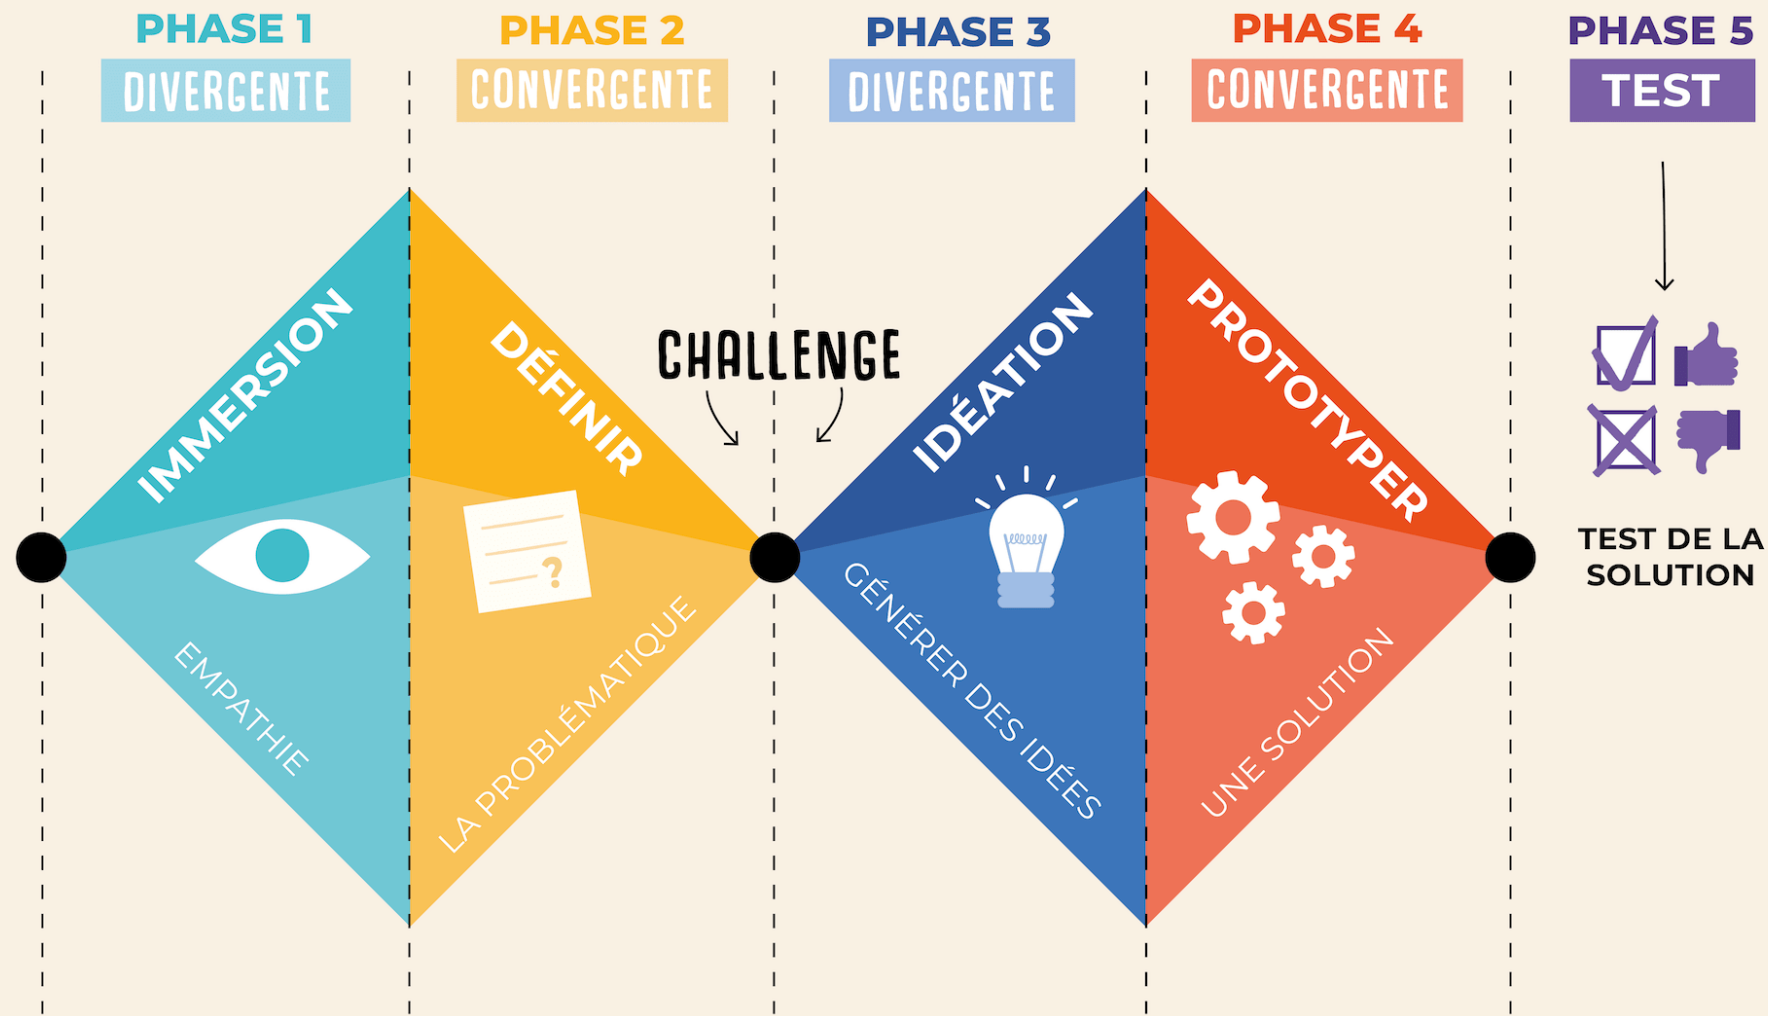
PHASE 1
DIVERGENTE

PHASE 2
CONVERGENTE

PHASE 3
DIVERGENTE

PHASE 4
CONVERGENTE

PHASE 5
TEST

IMMERSION
EMPATHIE

DÉFINIR
LA PROBLÉMATIQUE

CHALLENGE

IDÉATION
GÉNÉRER DES IDÉES

PROTOTYPER
UNE SOLUTION

TEST DE LA SOLUTION